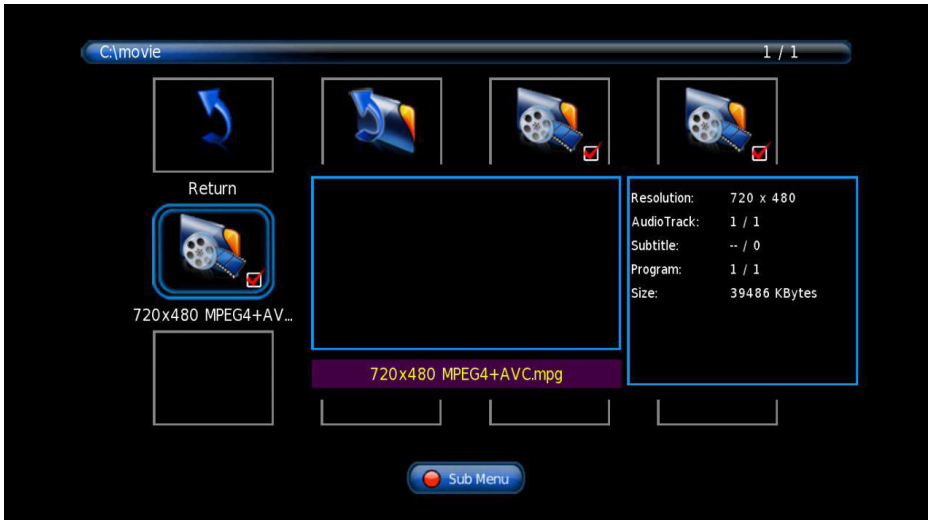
C:\movie

1 / 1

Return

720x480 MPEG4+AV...

| | |
|---|---|
| Resolution: | 720 x 480 |
| AudioTrack: | 1 / 1 |
| Subtitle: | -- / 0 |
| Program: | 1 / 1 |
| Size: | 39486 KBytes |

720x480 MPEG4+AVC.mpg

Sub Menu